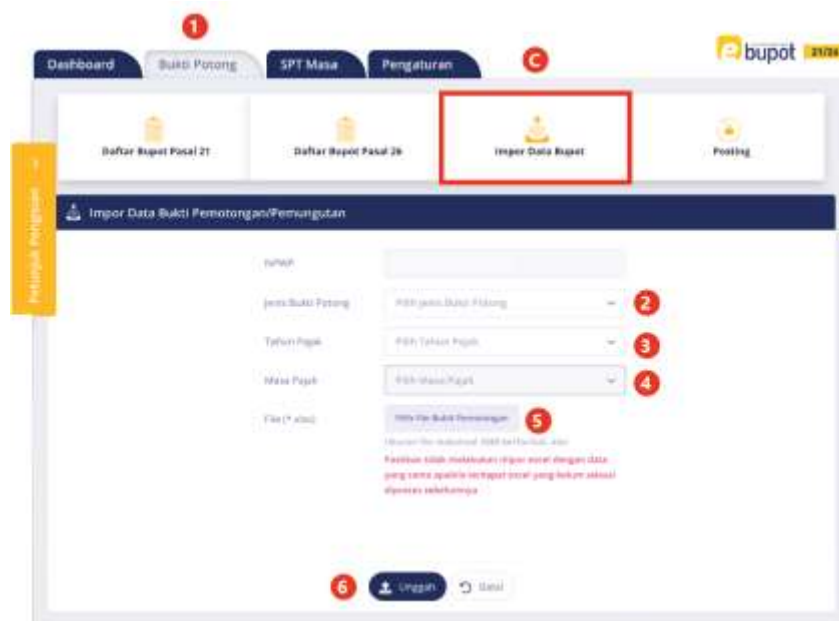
1

Dashboard | Bukti Potong | SPT Masa | Pengaturan

C

bupot 21/26

Petunjuk Pengisian

Daftar Bupot Pasal 21

Daftar Bupot Pasal 26

Impor Data Bupot

Posting

Impor Data Bukti Pemotongan/Pemungutan

NPWP

Jenis Bukti Potong

Pilih Jenis Bukti Potong

2

Tahun Pajak

Pilih Tahun Pajak

3

Masa Pajak

Pilih Masa Pajak

4

File (*.xlsx)

Pilih File Bukti Pemotongan

5

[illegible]

Pastikan tidak melakukan impor excel dengan data yang sama apabila terdapat excel yang belum selesai diproses sebelumnya

6

Unggah

Batal